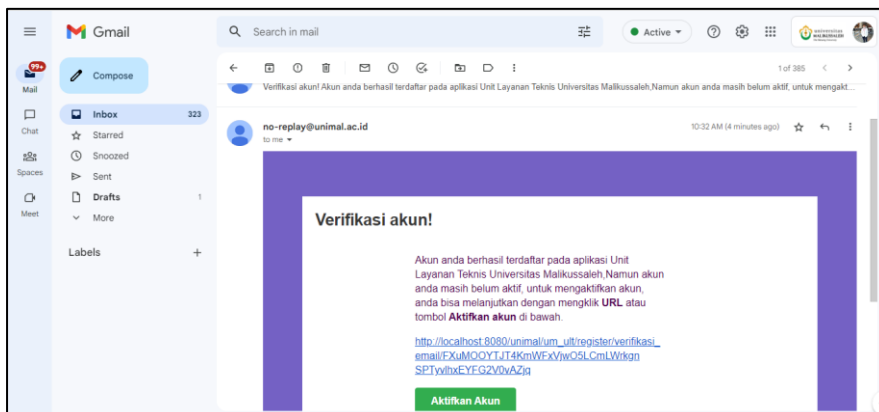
Gmail

Search in mail

Active

99+
Mail

Chat

Spaces

Meet

Compose

Inbox 323
Starred
Snoozed
Sent
Drafts 1
More

Labels +

1 of 385

Verifikasi akun! Akun anda berhasil terdaftar pada aplikasi Unit Layanan Teknis Universitas Malikussaleh,Namun akun anda masih belum aktif, untuk mengakt...

no-replay@unimal.ac.id
to me

10:32 AM (4 minutes ago)

Verifikasi akun!

Akun anda berhasil terdaftar pada aplikasi Unit Layanan Teknis Universitas Malikussaleh,Namun akun anda masih belum aktif, untuk mengaktifkan akun, anda bisa melanjutkan dengan mengklik **URL** atau tombol **Aktifkan akun** di bawah.

http://localhost:8080/unimal/um_ult/register/verifikasi_email/FXuMOOYTJT4KmWFxVjwO5LCmLWrkgnSPTyvlhxEYFG2V0vAZjq

Aktifkan Akun